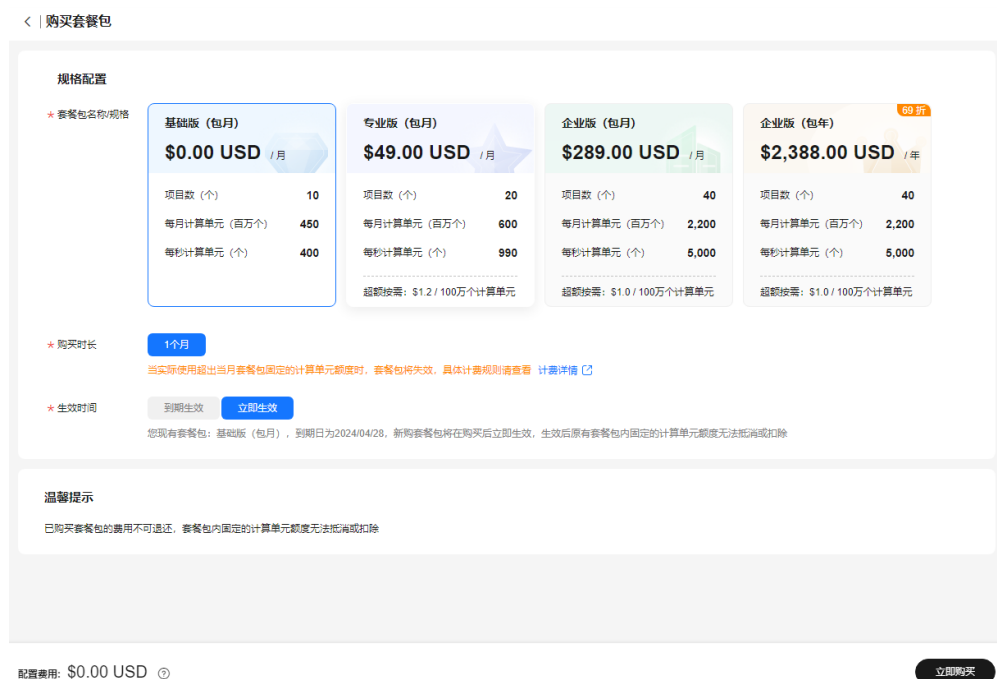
< | 购买套餐包

规格配置

* 套餐包名称/规格

基础版（包月）
$0.00 USD /月
项目数（个） 10
每月计算单元（百万个） 450
每秒计算单元（个） 400

专业版（包月）
$49.00 USD /月
项目数（个） 20
每月计算单元（百万个） 600
每秒计算单元（个） 990
超额按需：$1.2 / 100万个计算单元

企业版（包月）
$289.00 USD /月
项目数（个） 40
每月计算单元（百万个） 2,200
每秒计算单元（个） 5,000
超额按需：$1.0 / 100万个计算单元

69 折
企业版（包年）
$2,388.00 USD /年
项目数（个） 40
每月计算单元（百万个） 2,200
每秒计算单元（个） 5,000
超额按需：$1.0 / 100万个计算单元

* 购买时长
1个月
当实际使用超出当月套餐包固定的计算单元额度时，套餐包将失效，具体计费规则请查看 计费详情

* 生效时间
到期生效 立即生效
您现有套餐包：基础版（包月），到期日为2024/04/28，新购套餐包将在购买后立即生效，生效后原有套餐包内固定的计算单元额度无法抵消或扣除

温馨提示

已购买套餐包的费用不可退还，套餐包内固定的计算单元额度无法抵消或扣除

配置费用: $0.00 USD ?

立即购买